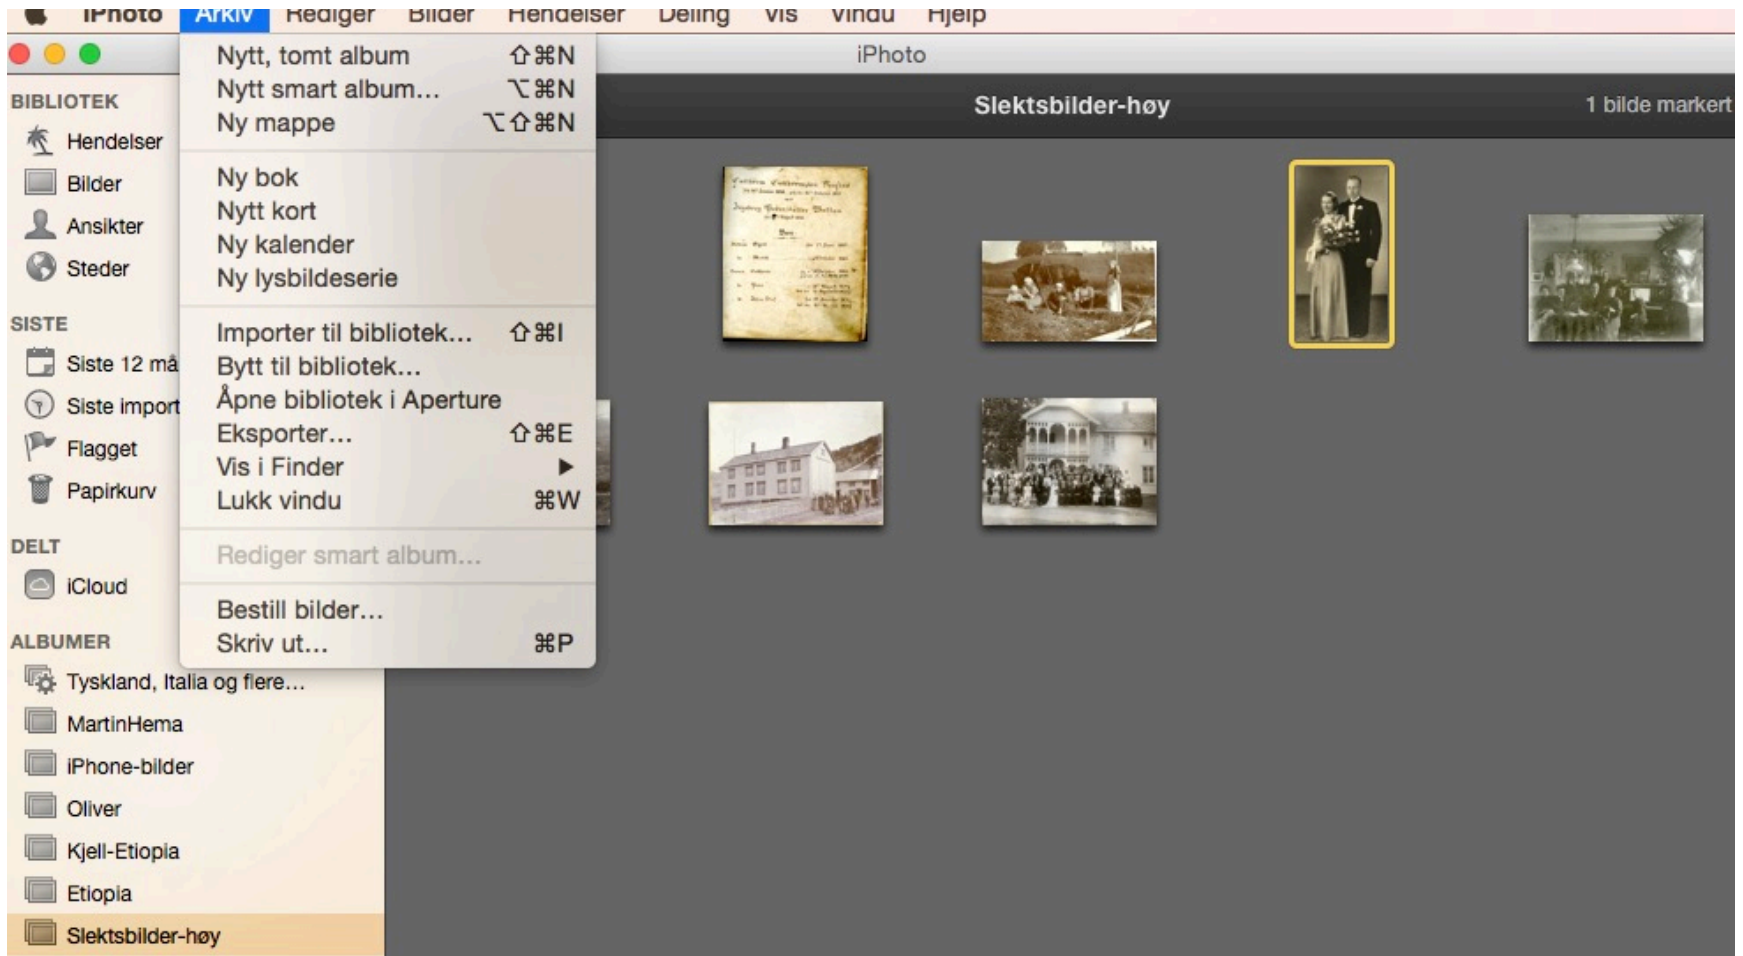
iPhoto Arkiv Rediger Bilder Hendelser Deling Vis Vindu Hjelp

iPhoto

Slektsbilder-høy

1 bilde markert

BIBLIOTEK
Hendelser
Bilder
Ansikter
Steder

SISTE
Siste 12 må
Siste import
Flagget
Papirkurv

DELT
iCloud

ALBUMER
Tyskland, Italia og flere…
MartinHema
iPhone-bilder
Oliver
Kjell-Etiopia
Etiopia
Slektsbilder-høy

Nytt, tomt album ⇧⌘N
Nytt smart album… ⌥⌘N
Ny mappe ⌥⇧⌘N

Ny bok
Nytt kort
Ny kalender
Ny lysbildeserie

Importer til bibliotek… ⇧⌘I
Bytt til bibliotek…
Åpne bibliotek i Aperture
Eksporter… ⇧⌘E
Vis i Finder ▶
Lukk vindu ⌘W

Rediger smart album…

Bestill bilder…
Skriv ut… ⌘P